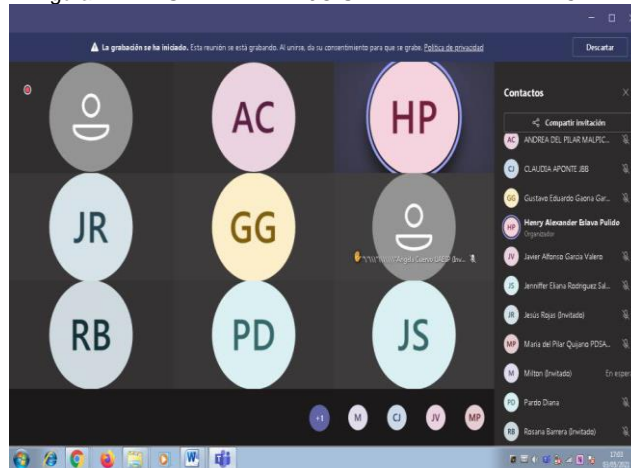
La grabación se ha iniciado. Esta reunión se está grabando. Al unirse, da su consentimiento para que se grabe. Política de privacidad

Descartar

AC

HP

JR

GG

Angela Cuervo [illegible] (Inv...

RB

PD

JS

+1

M

CJ

JV

MP

Contactos

Compartir invitación

AC ANDREA DEL PILAR MALPIC...

CJ CLAUDIA APONTE JBB

GG Gustavo Eduardo Gaona Gar...

HP Henry Alexander Eslava Pulido
Organizador

JV Javier Alfonso Garcia Valero

JS Jenniffer Eliana Rodriguez Sal...

JR Jesús Rojas (Invitado)

MP Maria del Pilar Quijano PDSA...

M Milton (Invitado) En espera

PD Pardo Diana

RB Rosana Barrera (Invitado)

W

17:03